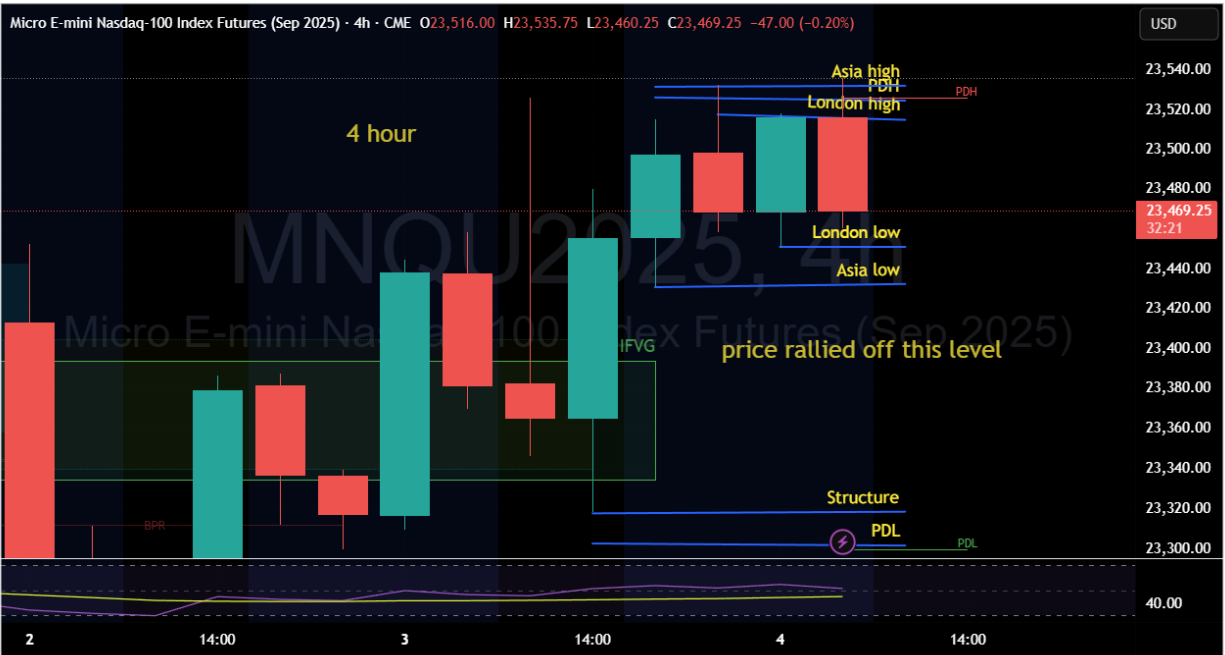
Micro E-mini Nasdaq-100 Index Futures (Sep 2025) · 4h · CME O23,516.00 H23,535.75 L23,460.25 C23,469.25 −47.00 (−0.20%)

USD

MNQU2025, 4h
Micro E-mini Nasdaq-100 Index Futures (Sep 2025)

4 hour

Asia high
PDH
PDH
London high
London low
Asia low
IFVG
price rallied off this level
BPR
Structure
PDL
PDL

23,540.00
23,520.00
23,500.00
23,480.00
23,469.25
32:21
23,440.00
23,420.00
23,400.00
23,380.00
23,360.00
23,340.00
23,320.00
23,300.00
40.00

2
14:00
3
14:00
4
14:00